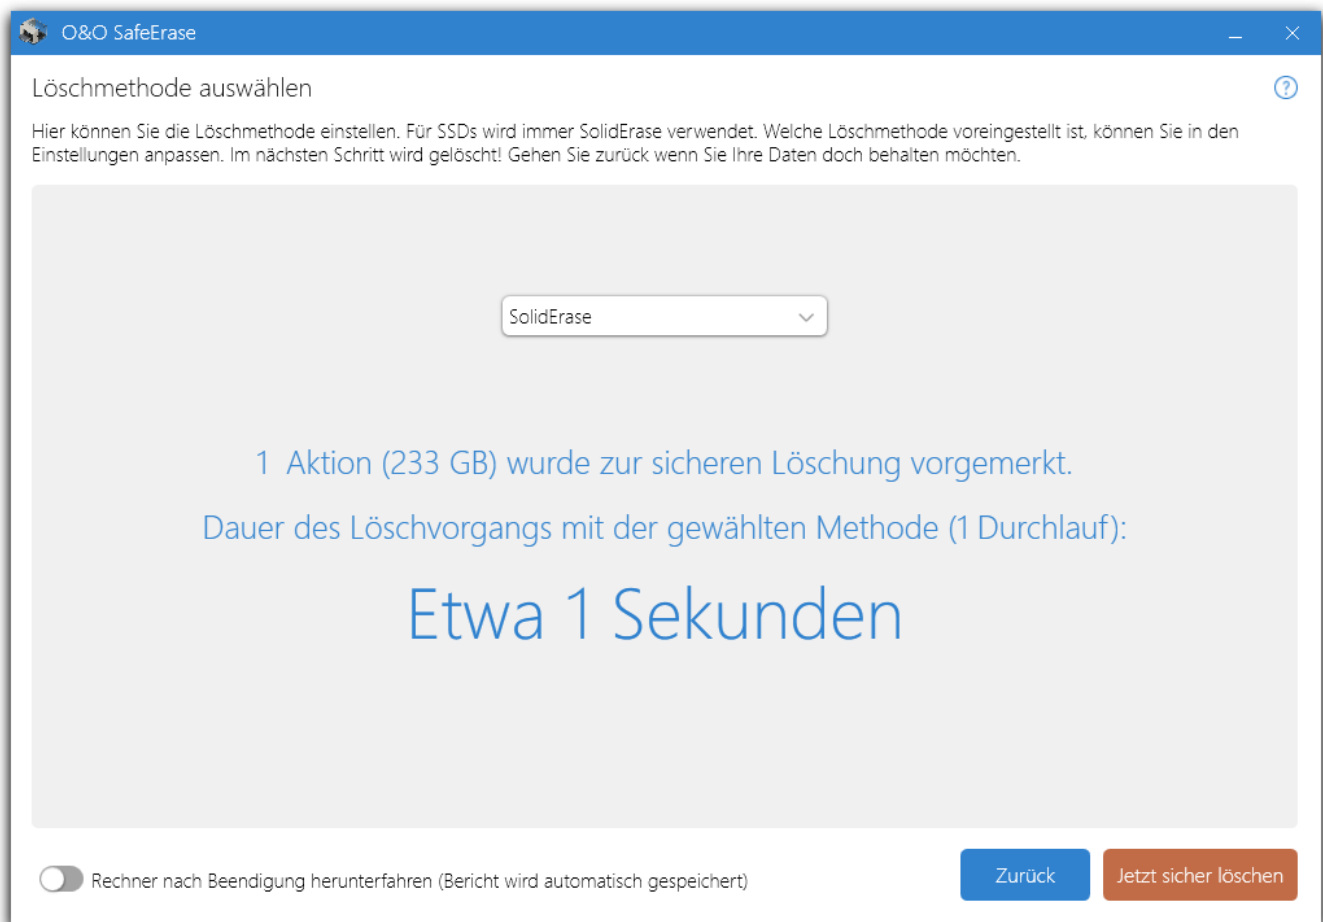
O&O SafeErase

Löschmethode auswählen

Hier können Sie die Löschmethode einstellen. Für SSDs wird immer SolidErase verwendet. Welche Löschmethode voreingestellt ist, können Sie in den Einstellungen anpassen. Im nächsten Schritt wird gelöscht! Gehen Sie zurück wenn Sie Ihre Daten doch behalten möchten.

SolidErase

1 Aktion (233 GB) wurde zur sicheren Löschung vorgemerkt.

Dauer des Löschvorgangs mit der gewählten Methode (1 Durchlauf):

Etwa 1 Sekunden

Rechner nach Beendigung herunterfahren (Bericht wird automatisch gespeichert)

Zurück

Jetzt sicher löschen